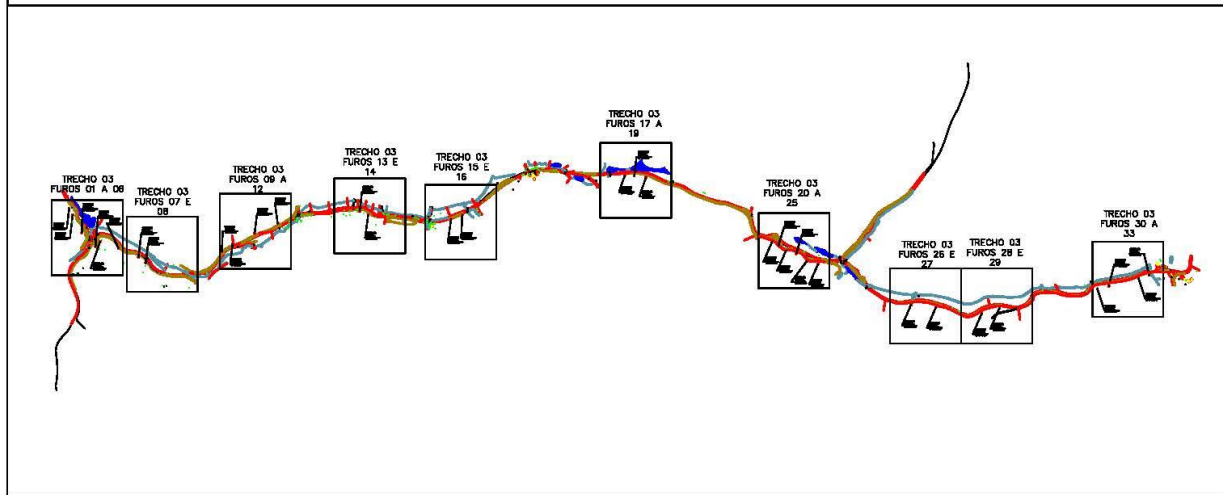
TRECHO 03
FUROS 01 A 06

TRECHO 03
FUROS 07 E 08

TRECHO 03
FUROS 09 A 12

TRECHO 03
FUROS 13 E 14

TRECHO 03
FUROS 15 E 16

TRECHO 03
FUROS 17 A 19

TRECHO 03
FUROS 20 A 25

TRECHO 03
FUROS 26 E 27

TRECHO 03
FUROS 28 E 29

TRECHO 03
FUROS 30 A 33